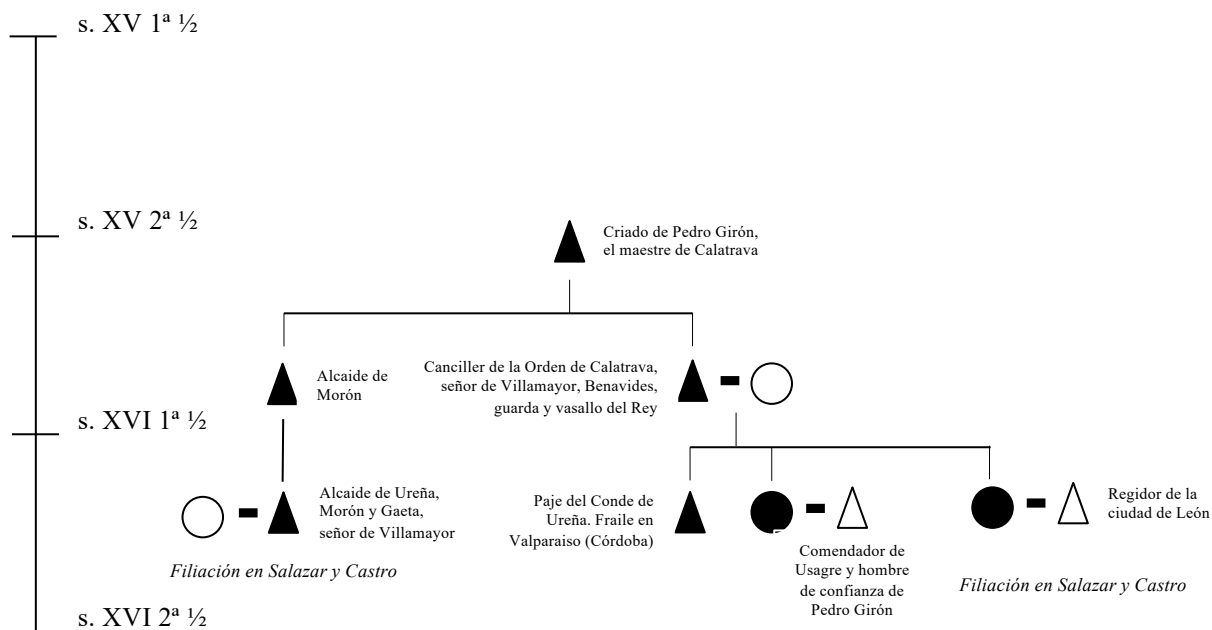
s. XV 1ª ½

s. XV 2ª ½

Criado de Pedro Girón, el maestre de Calatrava

Alcaide de Morón

Canciller de la Orden de Calatrava, señor de Villamayor, Benavides, guarda y vasallo del Rey

s. XVI 1ª ½

Alcaide de Ureña, Morón y Gaeta, señor de Villamayor

Paje del Conde de Ureña. Fraile en Valparaiso (Córdoba)

Regidor de la ciudad de León

Comendador de Usagre y hombre de confianza de Pedro Girón

*Filiación en Salazar y Castro*

*Filiación en Salazar y Castro*

s. XVI 2ª ½